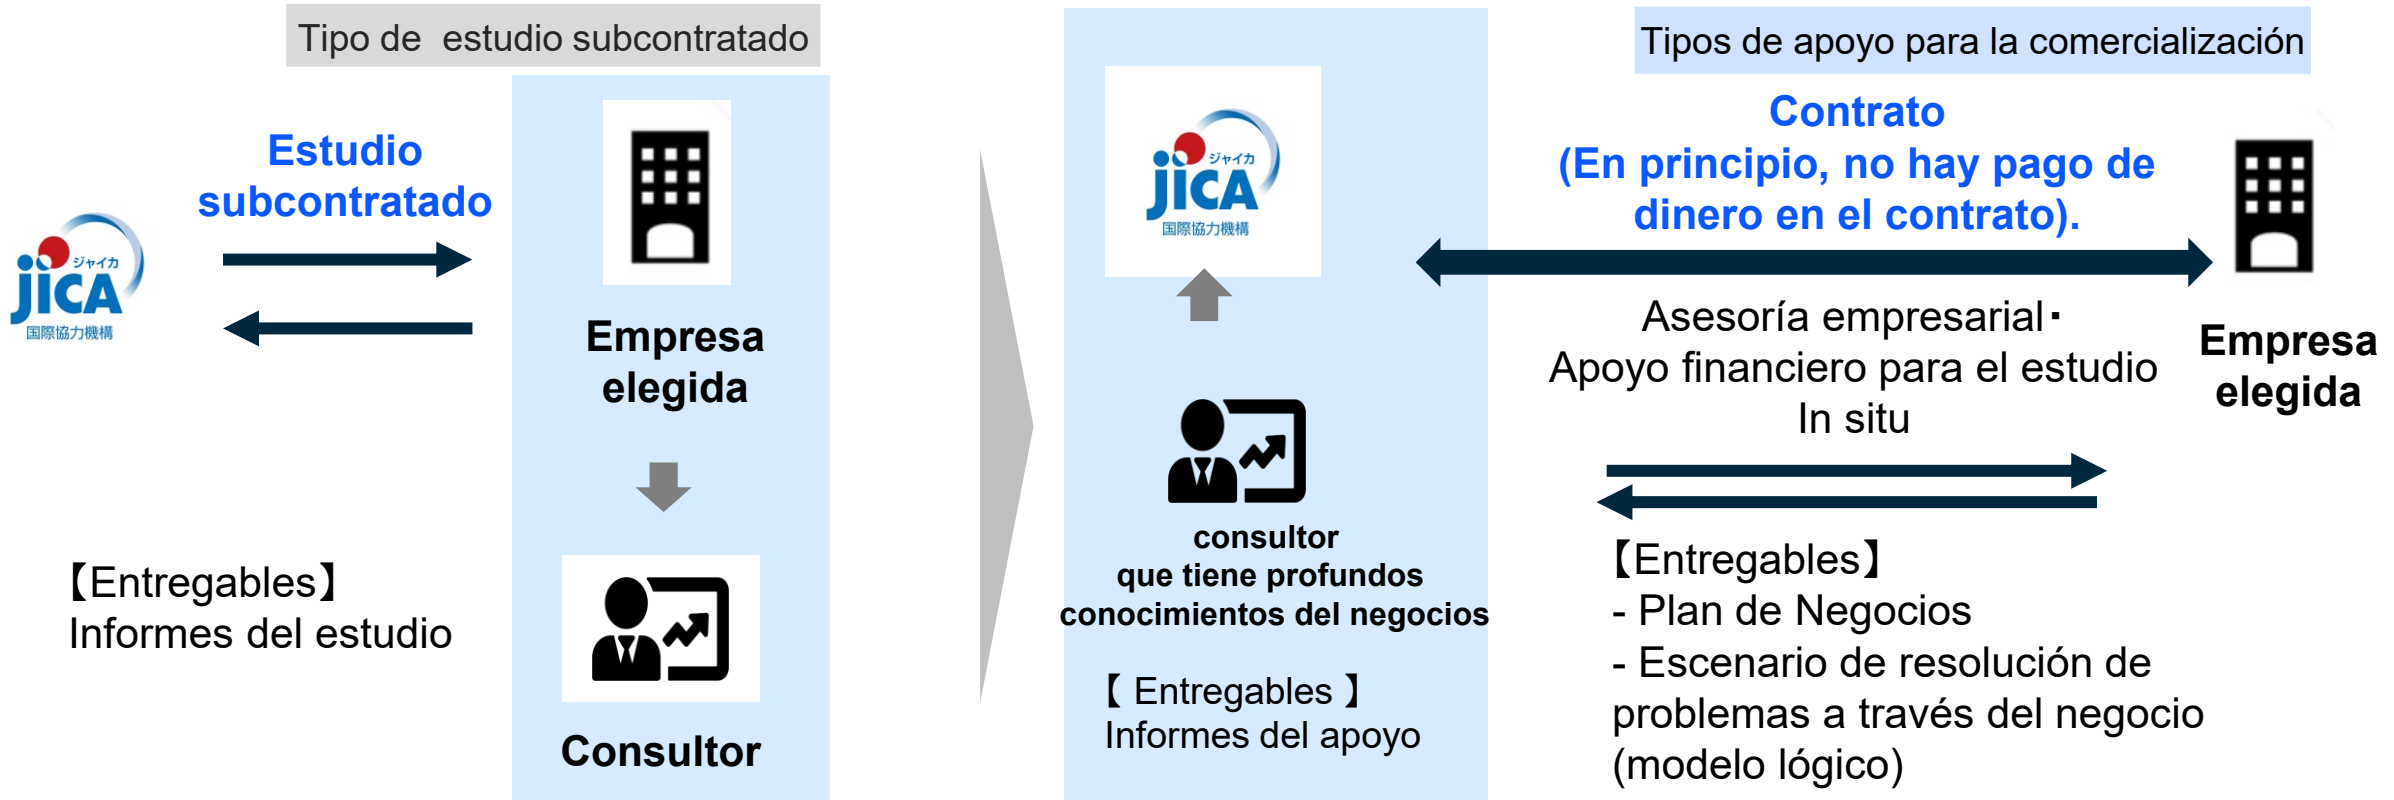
Tipo de estudio subcontratado

jica ジャイカ 国際協力機構

Estudio subcontratado

Empresa elegida

Consultor

【Entregables】
Informes del estudio

jica ジャイカ 国際協力機構

consultor que tiene profundos conocimientos del negocios

【 Entregables 】
Informes del apoyo

Tipos de apoyo para la comercialización

Contrato
(En principio, no hay pago de dinero en el contrato).

Empresa elegida

Asesoría empresarial・
Apoyo financiero para el estudio In situ

【Entregables】
- Plan de Negocios
- Escenario de resolución de problemas a través del negocio (modelo lógico)